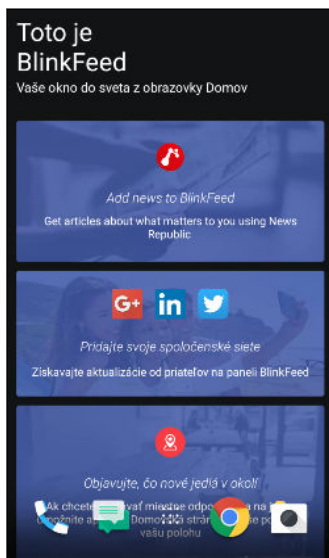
Toto je BlinkFeed

Vaše okno do sveta z obrazovky Domov

Add news to BlinkFeed

Get articles about what matters to you using News Republic

G+ in

Pridajte svoje spoločenské siete

Získavajte aktualizácie od priateľov na paneli BlinkFeed

Objavujte, čo nové jedia v okolí

Ak chcete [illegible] miestne odpo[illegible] na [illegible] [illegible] Domo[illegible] strán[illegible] vašu polohu